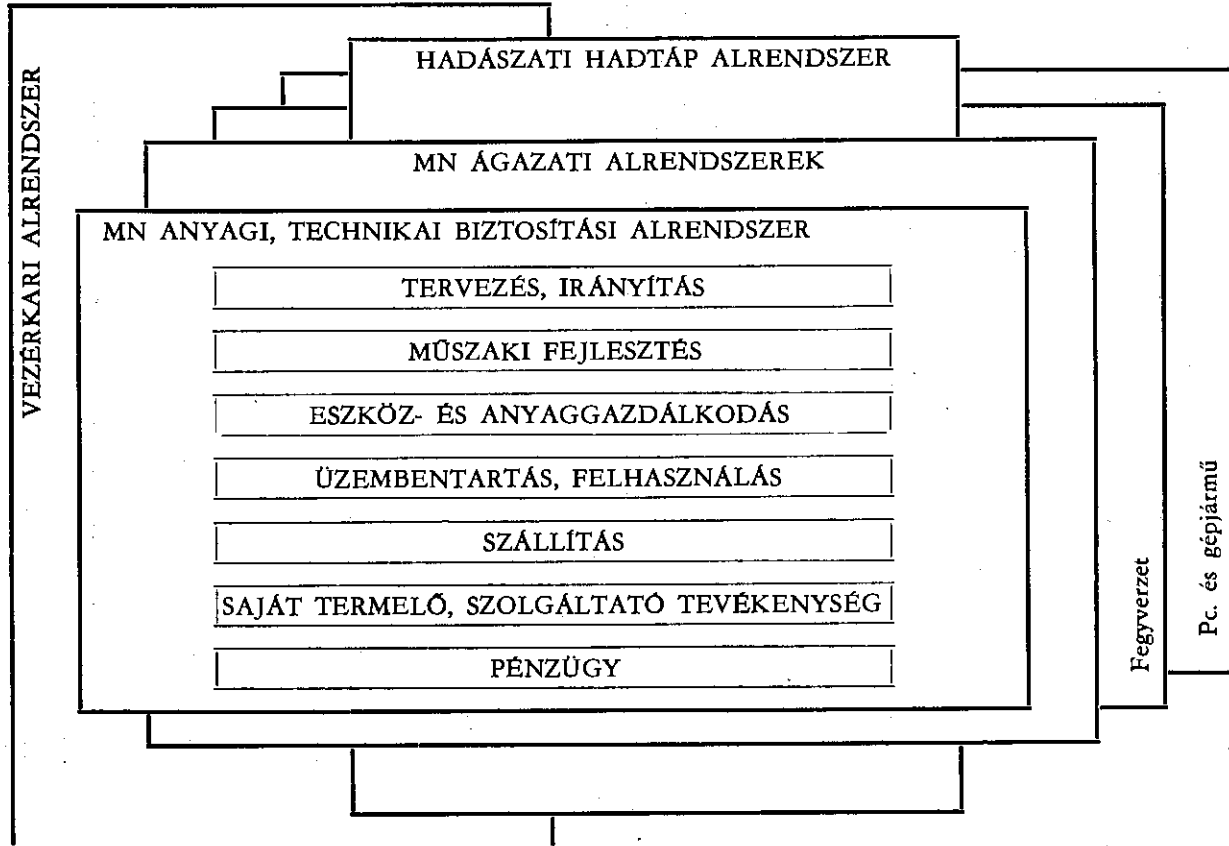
VEZÉRKARI ALRENDSZER

HADÁSZATI HADTÁP ALRENDSZER

MN ÁGAZATI ALRENDSZEREK

MN ANYAGI, TECHNIKAI BIZTOSÍTÁSI ALRENDSZER

TERVEZÉS, IRÁNYÍTÁS

MŰSZAKI FEJLESZTÉS

ESZKÖZ- ÉS ANYAGGAZDÁLKODÁS

ÜZEMBENTARTÁS, FELHASZNÁLÁS

SZÁLLÍTÁS

SAJÁT TERMELŐ, SZOLGÁLTATÓ TEVÉKENYSÉG

PÉNZÜGY

Fegyverzet

Pc. és gépjármű